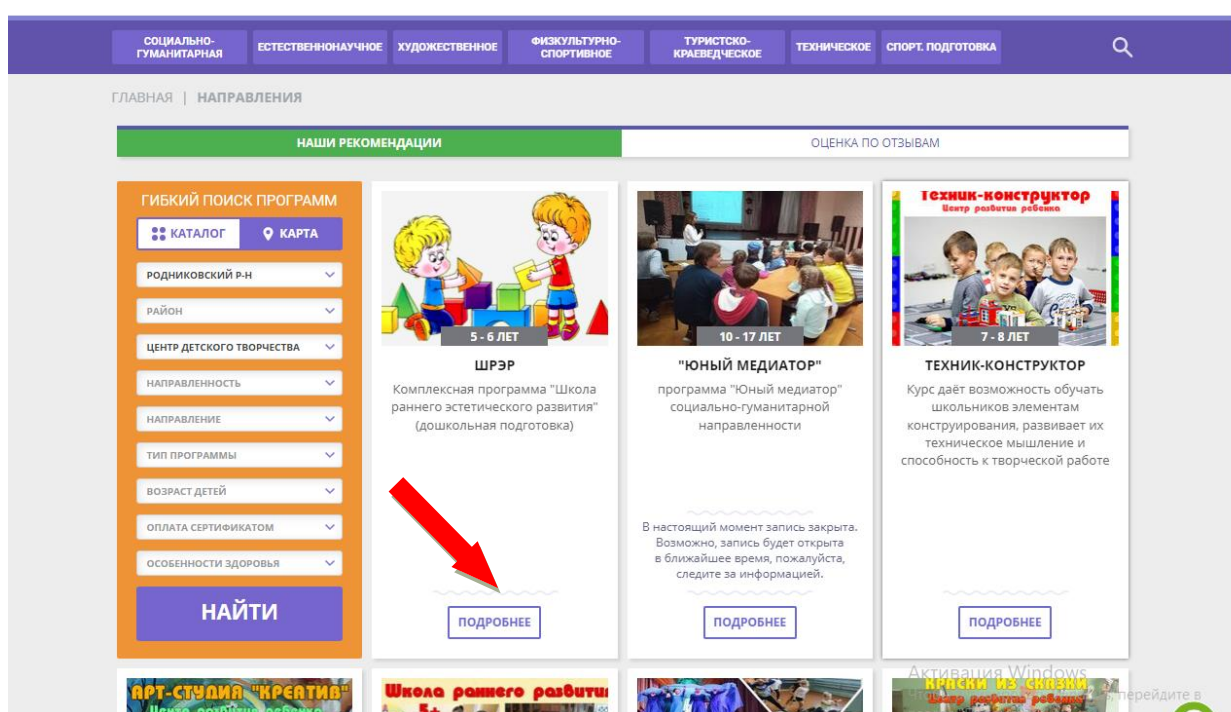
СОЦИАЛЬНО-ГУМАНИТАРНАЯ ЕСТЕСТВЕННОНАУЧНОЕ ХУДОЖЕСТВЕННОЕ ФИЗКУЛЬТУРНО-СПОРТИВНОЕ ТУРИСТСКО-КРАЕВЕДЧЕСКОЕ ТЕХНИЧЕСКОЕ СПОРТ. ПОДГОТОВКА

ГЛАВНАЯ | НАПРАВЛЕНИЯ

НАШИ РЕКОМЕНДАЦИИ
ОЦЕНКА ПО ОТЗЫВАМ

ГИБКИЙ ПОИСК ПРОГРАММ
КАТАЛОГ
КАРТА
РОДНИКОВСКИЙ Р-Н
РАЙОН
ЦЕНТР ДЕТСКОГО ТВОРЧЕСТВА
НАПРАВЛЕННОСТЬ
НАПРАВЛЕНИЕ
ТИП ПРОГРАММЫ
ВОЗРАСТ ДЕТЕЙ
ОПЛАТА СЕРТИФИКАТОМ
ОСОБЕННОСТИ ЗДОРОВЬЯ
НАЙТИ

5 - 6 ЛЕТ
ШРЭР
Комплексная программа "Школа раннего эстетического развития" (дошкольная подготовка)
ПОДРОБНЕЕ

10 - 17 ЛЕТ
"ЮНЫЙ МЕДИАТОР"
программа "Юный медиатор" социально-гуманитарной направленности
В настоящий момент запись закрыта. Возможно, запись будет открыта в ближайшее время, пожалуйста, следите за информацией.
ПОДРОБНЕЕ

Техник-конструктор
Центр развития ребёнка
7 - 8 ЛЕТ
ТЕХНИК-КОНСТРУКТОР
Курс даёт возможность обучать школьников элементам конструирования, развивает их техническое мышление и способность к творческой работе
ПОДРОБНЕЕ

АРТ-СТУДИЯ "КРЕАТИВ"
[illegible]
Школа раннего развития
Краски из сказки
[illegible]
Активация Windows
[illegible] перейдите в